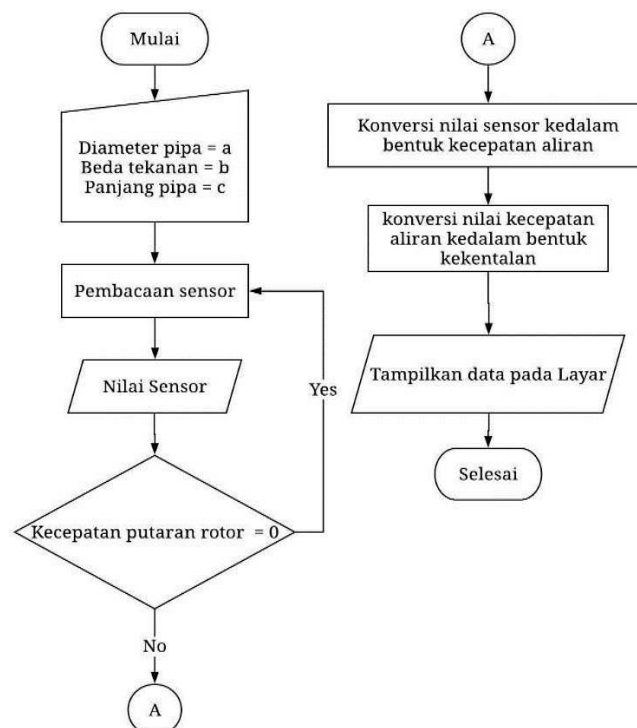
Mulai

Diameter pipa = a
Beda tekanan = b
Panjang pipa = c

Pembacaan sensor

Nilai Sensor

Yes

Kecepatan putaran rotor = 0

No

A

A

Konversi nilai sensor kedalam bentuk kecepatan aliran

konversi nilai kecepatan aliran kedalam bentuk kekentalan

Tampilkan data pada Layar

Selesai